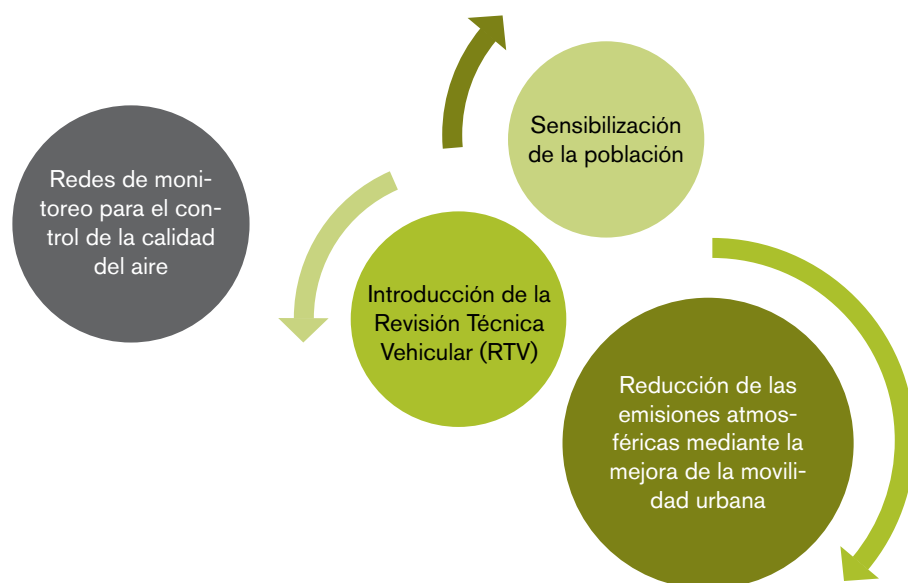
Redes de monitoreo para el control de la calidad del aire

Sensibilización de la población

Introducción de la Revisión Técnica Vehicular (RTV)

Reducción de las emisiones atmosféricas mediante la mejora de la movilidad urbana